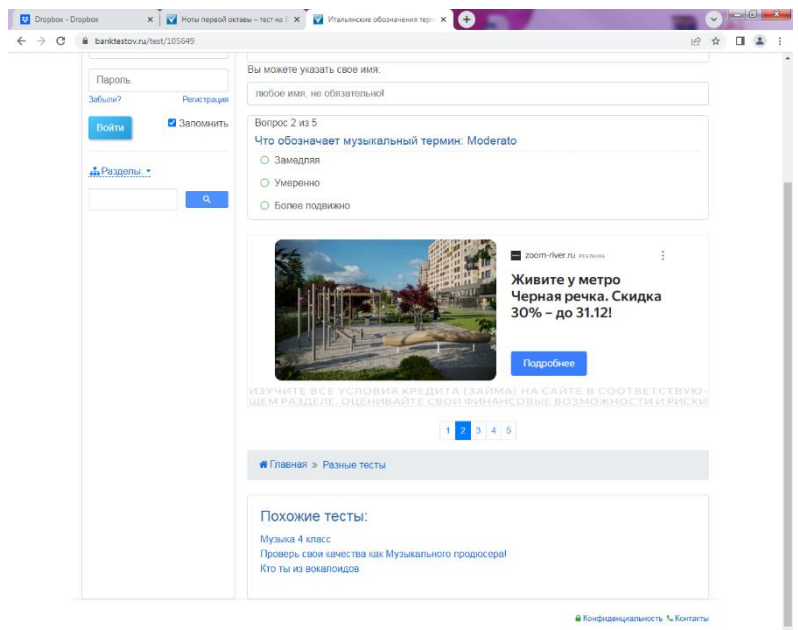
Dropbox - Dropbox
Ноты первой октавы – тест на Е
Итальянские обозначения терм
banktestov.ru/test/105649

Пароль
Забыли?
Регистрация
Войти
Запомнить
Разделы

Вы можете указать свое имя:
любое имя, не обязательно!

Вопрос 2 из 5
Что обозначает музыкальный термин: Moderato
Замедляя
Умеренно
Более подвижно

zoom-river.ru РЕКЛАМА
Живите у метро Черная речка. Скидка 30% – до 31.12!
Подробнее
ИЗУЧИТЕ ВСЕ УСЛОВИЯ КРЕДИТА (ЗАЙМА) НА САЙТЕ В СООТВЕТСТВУЮЩЕМ РАЗДЕЛЕ, ОЦЕНИВАЙТЕ СВОИ ФИНАНСОВЫЕ ВОЗМОЖНОСТИ И РИСКИ

1 2 3 4 5

Главная » Разные тесты

Похожие тесты:
Музыка 4 класс
Проверь свои качества как Музыкального продюсера!
Кто ты из вокалоидов

Конфиденциальность Контакты